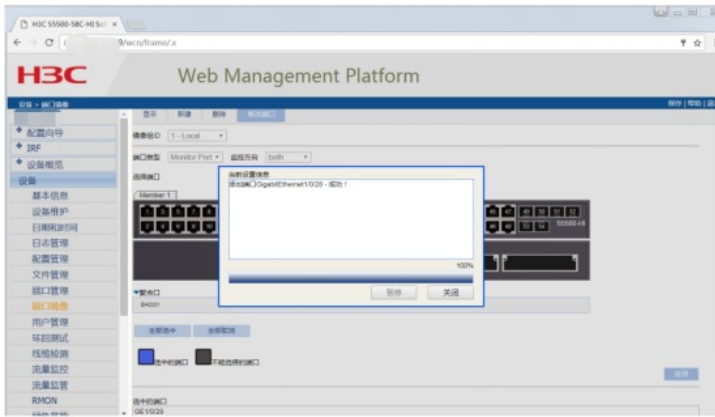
H3C S5500-58C-HI Sc ×

← → C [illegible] 9/wcn/frame/x

H3C

Web Management Platform

设备 > 端口镜像

保存 | 帮助 | 退

显示 新建 删除 修改端口

配置向导

IRF

设备概览

设备

基本信息

设备维护

日期和时间

日志管理

配置管理

文件管理

端口管理

端口镜像

用户管理

环回测试

线缆检测

流量监控

流量监管

RMON

镜像组ID 1 - Local

端口类型 Monitor Port 监控方向 both

选择端口

Member 1

当前设置信息

添加端口GigabitEthernet1/0/20 - 成功！

100%

暂停 关闭

S5500-HI

聚合口

BAGG1

全部选中 全部取消

选中的端口 不能选择的端口

应用

选中的端口

GE1/0/20